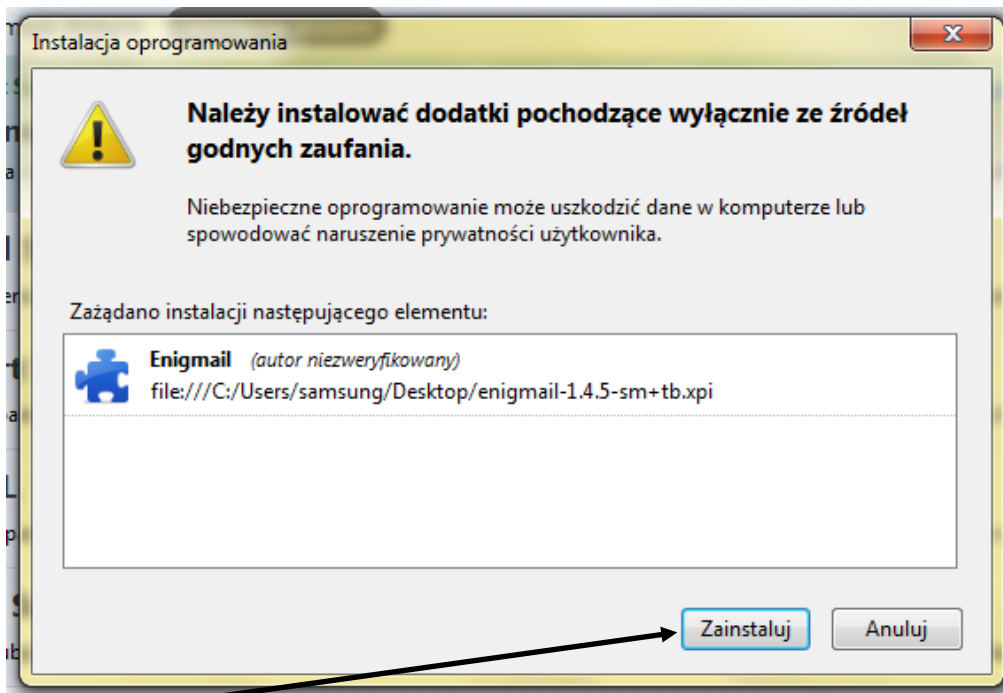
Instalacja oprogramowania

Należy instalować dodatki pochodzące wyłącznie ze źródeł godnych zaufania.

Niebezpieczne oprogramowanie może uszkodzić dane w komputerze lub spowodować naruszenie prywatności użytkownika.

Zażądano instalacji następującego elementu:

Enigmail (autor niezweryfikowany)
file:///C:/Users/samsung/Desktop/enigmail-1.4.5-sm+tb.xpi

Zainstaluj Anuluj